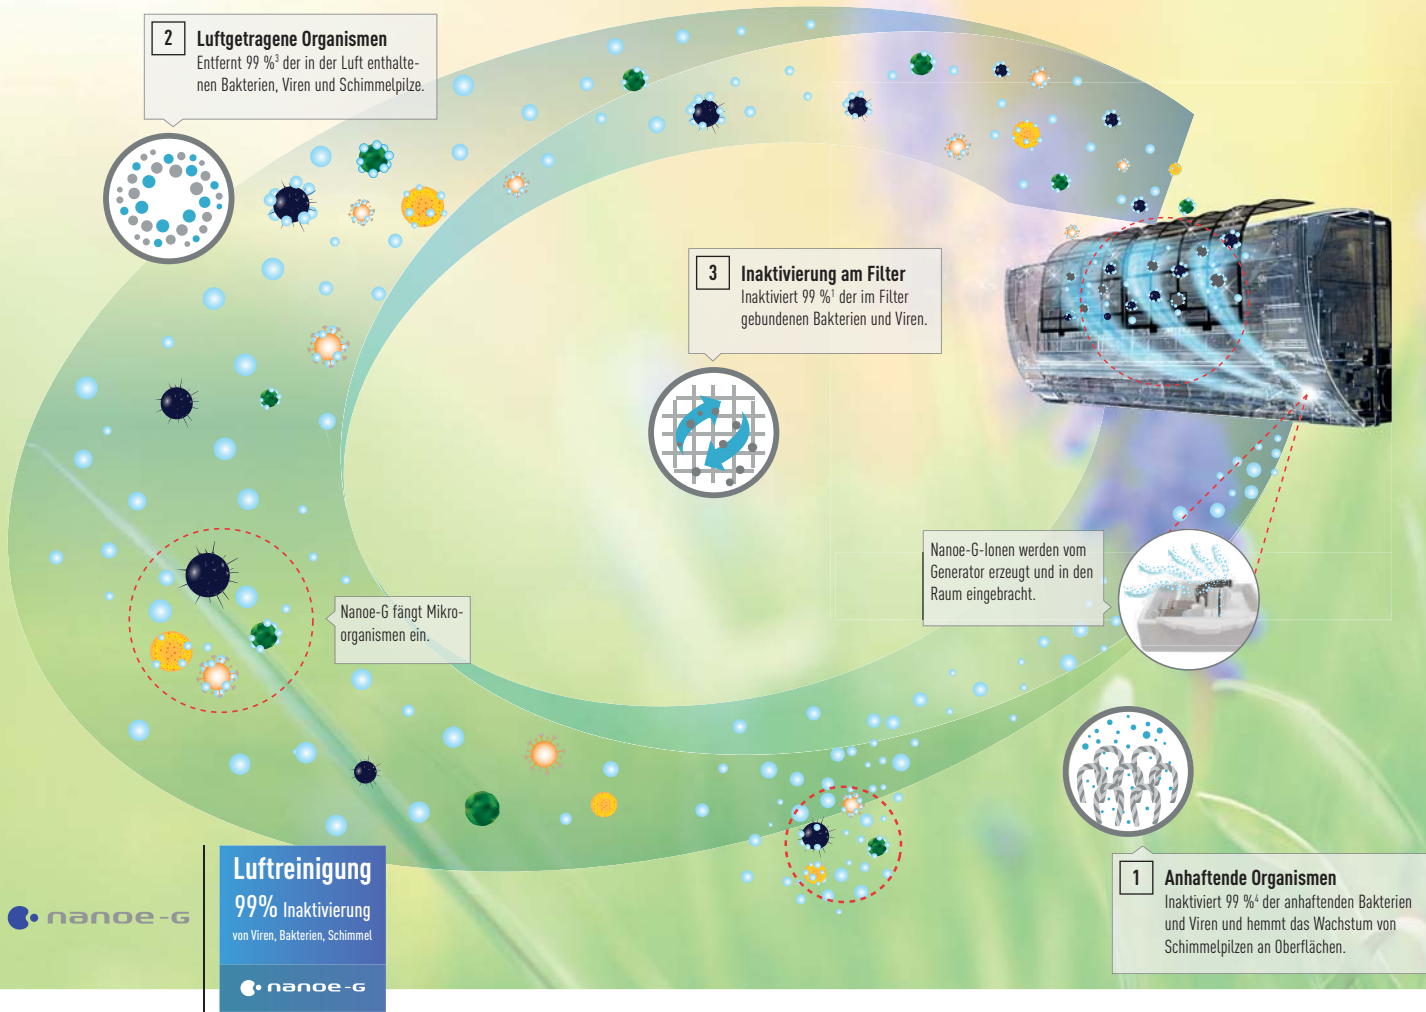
2 Luftgetragene Organismen
Entfernt 99 %³ der in der Luft enthaltenen Bakterien, Viren und Schimmelpilze.

3 Inaktivierung am Filter
Inaktiviert 99 %¹ der im Filter gebundenen Bakterien und Viren.

Nanoe-G-Ionen werden vom Generator erzeugt und in den Raum eingebracht.

Nanoe-G fängt Mikroorganismen ein.

1 Anhaftende Organismen
Inaktiviert 99 %⁴ der anhaftenden Bakterien und Viren und hemmt das Wachstum von Schimmelpilzen an Oberflächen.

nanoe-G

Luftreinigung
99% Inaktivierung
von Viren, Bakterien, Schimmel
nanoe-G